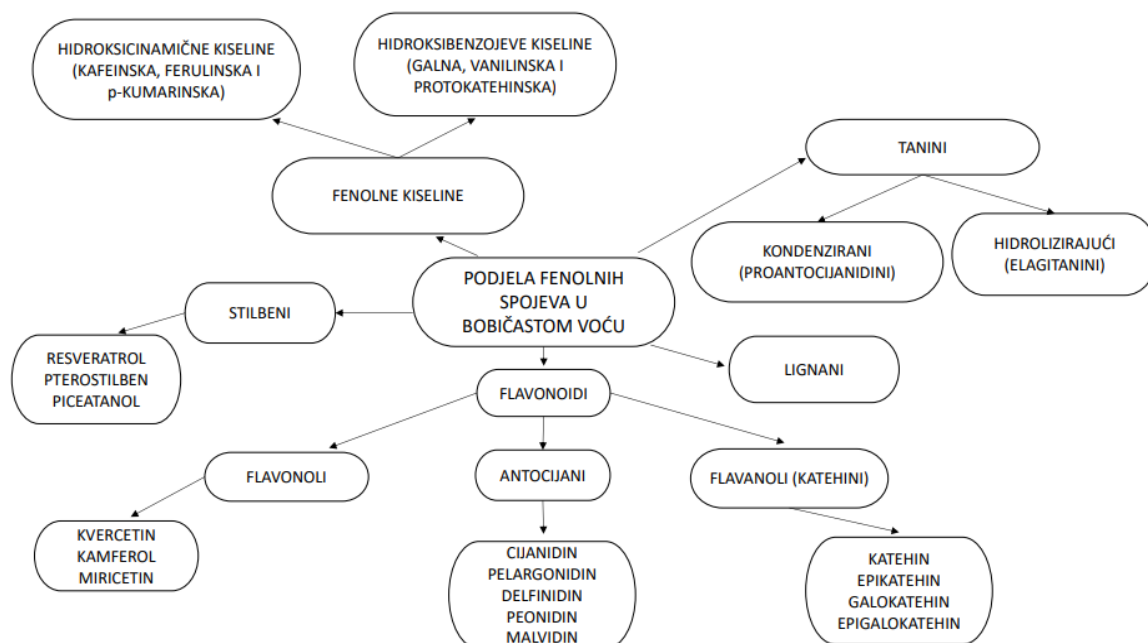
HIDROKSICINAMIČNE KISELINE (KAFEINSKA, FERULINSKA I p-KUMARINSKA)

HIDROKSIBENZOJEVE KISELINE (GALNA, VANILINSKA I PROTOKATEHINSKA)

FENOLNE KISELINE

TANINI

KONDENZIRANI (PROANTOCIJANIDINI)

HIDROLIZIRAJUĆI (ELAGITANINI)

PODJELA FENOLNIH SPOJEVA U BOBIČASTOM VOĆU

STILBENI

RESVERATROL PTEROSTILBEN PICEATANOL

LIGNANI

FLAVONOIDI

FLAVONOLI

ANTOCIJANI

FLAVANOLI (KATEHINI)

KVERCETIN KAMFEROL MIRICETIN

CIJANIDIN PELARGONIDIN DELFINIDIN PEONIDIN MALVIDIN

KATEHIN EPIKATEHIN GALOKATEHIN EPIGALOKATEHIN